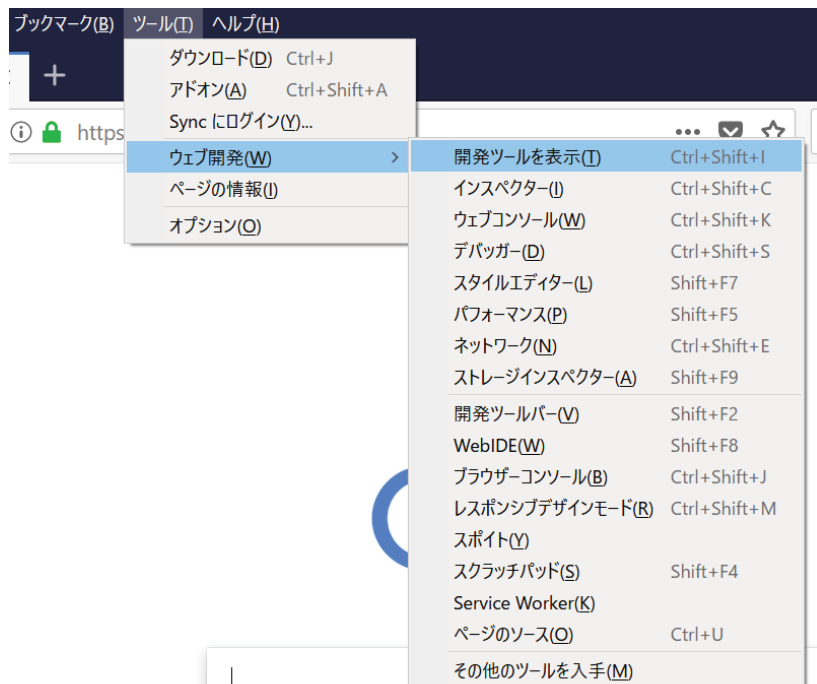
ブックマーク(B) ツール(T) ヘルプ(H)

https

ダウンロード(D) Ctrl+J
アドオン(A) Ctrl+Shift+A
Sync にログイン(Y)...
ウェブ開発(W)
ページの情報(I)
オプション(O)

開発ツールを表示(T) Ctrl+Shift+I
インスペクター(I) Ctrl+Shift+C
ウェブコンソール(W) Ctrl+Shift+K
デバッガー(D) Ctrl+Shift+S
スタイルエディター(L) Shift+F7
パフォーマンス(P) Shift+F5
ネットワーク(N) Ctrl+Shift+E
ストレージインスペクター(A) Shift+F9
開発ツールバー(V) Shift+F2
WebIDE(W) Shift+F8
ブラウザーコンソール(B) Ctrl+Shift+J
レスポンシブデザインモード(R) Ctrl+Shift+M
スポイト(Y)
スクラッチパッド(S) Shift+F4
Service Worker(K)
ページのソース(O) Ctrl+U
その他のツールを入手(M)